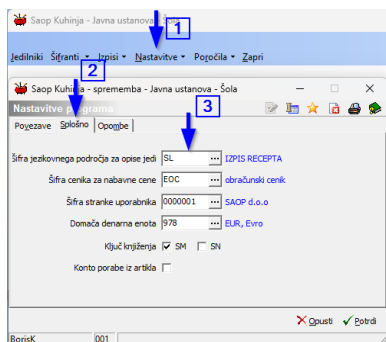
Saop Kuhinja - Javna ustanova - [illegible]

1

Jedilniki Šifranti Izpisi Nastavitve Poročila Zapri

2

Saop Kuhinja - sprememba - Javna ustanova - Šola

Nastavitve p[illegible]grama

3

Povezave Splošno Opombe

Šifra jezikovnega področja za opise jedi SL ... IZPIS RECEPTA

Šifra cenika za nabavne cene EOC ... obračunski cenik

Šifra stranke uporabnika 0000001 ... SAOP d.o.o

Domača denarna enota 978 ... EUR, Evro

Ključ knjiženja SM SN

Konto porabe iz artikla

Opusti Potrdi

BorisK 001